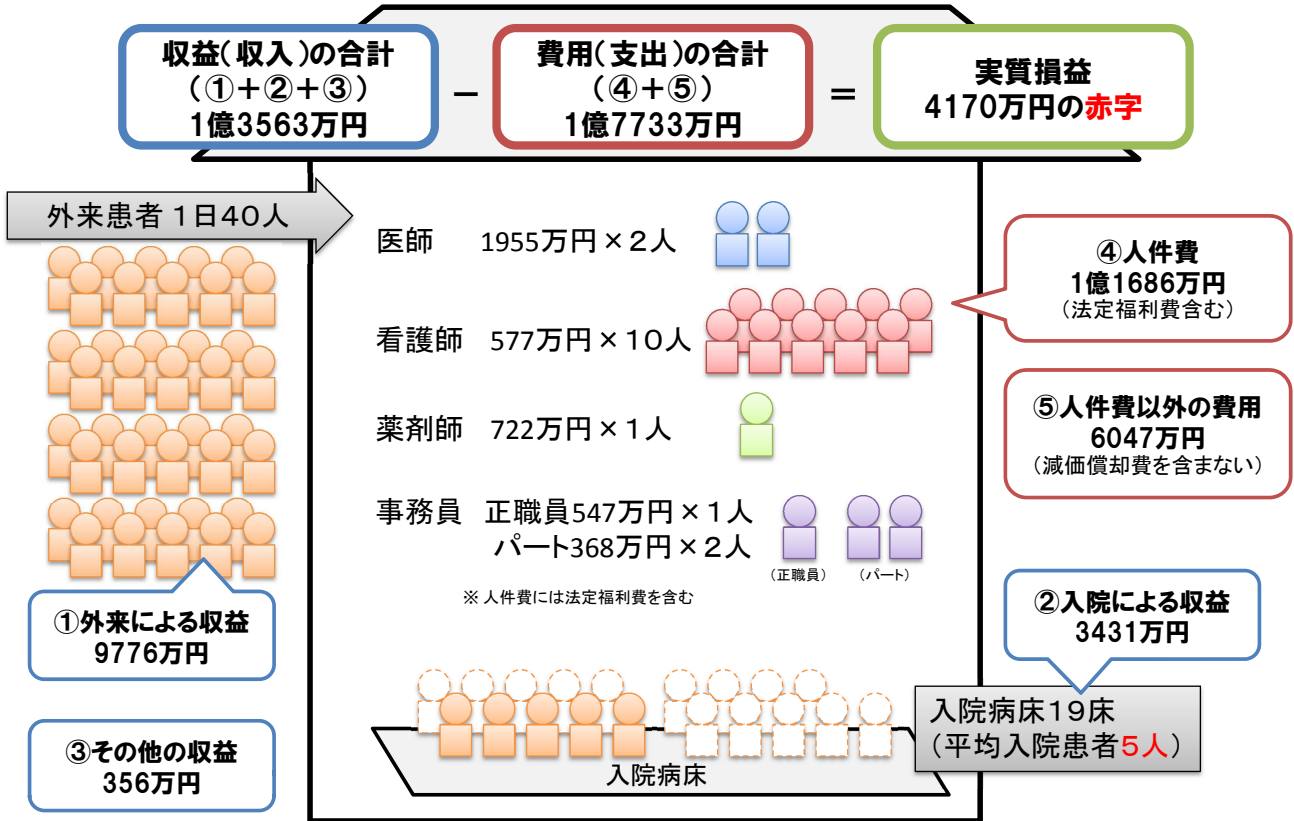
収益（収入）の合計
（①＋②＋③）
1億3563万円

−

費用（支出）の合計
（④＋⑤）
1億7733万円

＝

実質損益
4170万円の赤字

外来患者 1日40人

医師　1955万円 × 2人

看護師　577万円 × 10人

薬剤師　722万円 × 1人

事務員　正職員547万円 × 1人
パート368万円 × 2人

（正職員）　（パート）

※ 人件費には法定福利費を含む

④人件費
1億1686万円
（法定福利費含む）

⑤人件費以外の費用
6047万円
（減価償却費を含まない）

①外来による収益
9776万円

③その他の収益
356万円

②入院による収益
3431万円

入院病床19床
（平均入院患者5人）

入院病床